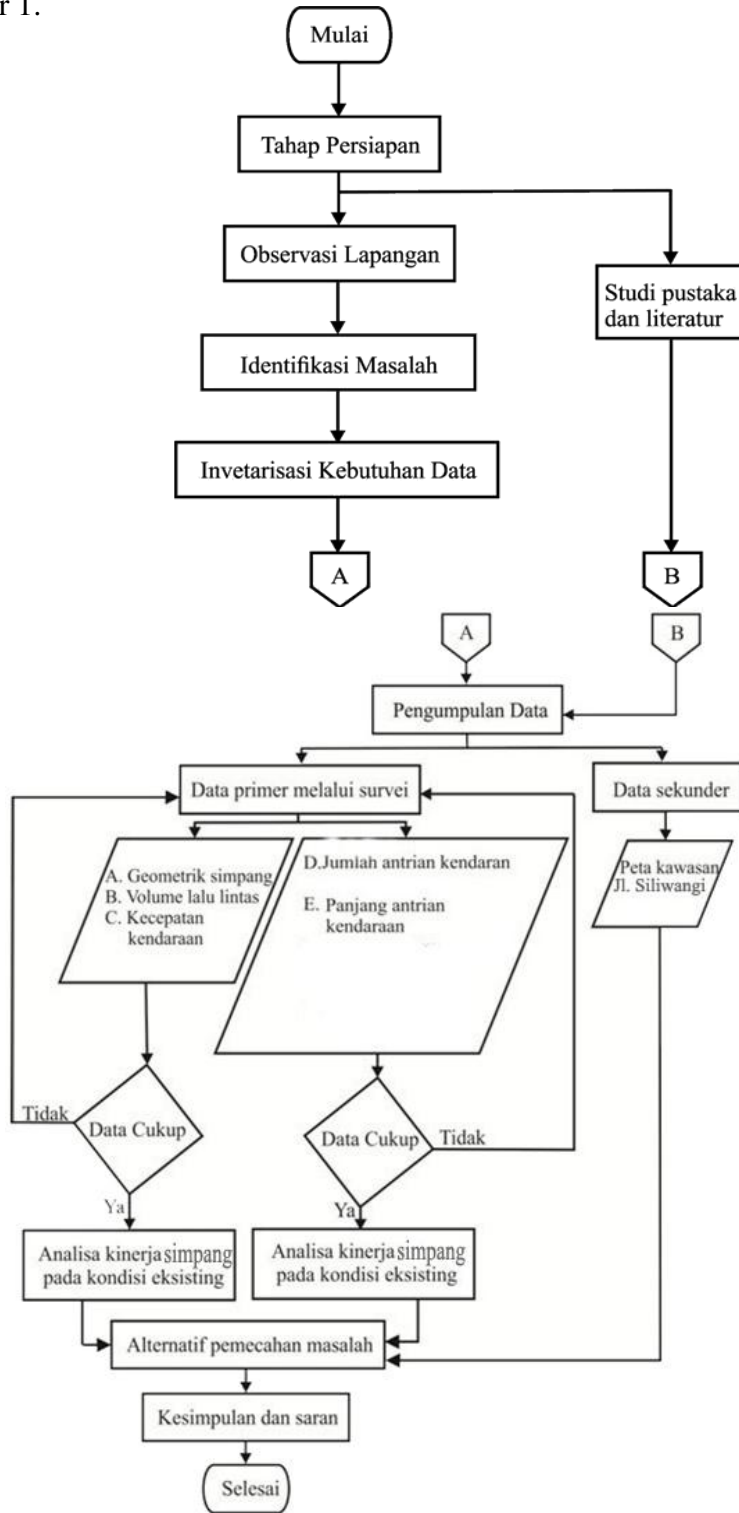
r 1.

Mulai

Tahap Persiapan

Observasi Lapangan

Studi pustaka dan literatur

Identifikasi Masalah

Invetarisasi Kebutuhan Data

A

B

A

B

Pengumpulan Data

Data primer melalui survei

Data sekunder

A. Geometrik simpang
B. Volume lalu lintas
C. Kecepatan kendaraan

D.Jumlah antrian kendaran

E. Panjang antrian kendaraan

Peta kawasan Jl. Siliwangi

Tidak

Data Cukup

Data Cukup

Tidak

Ya

Ya

Analisa kinerja simpang pada kondisi eksisting

Analisa kinerja simpang pada kondisi eksisting

Alternatif pemecahan masalah

Kesimpulan dan saran

Selesai